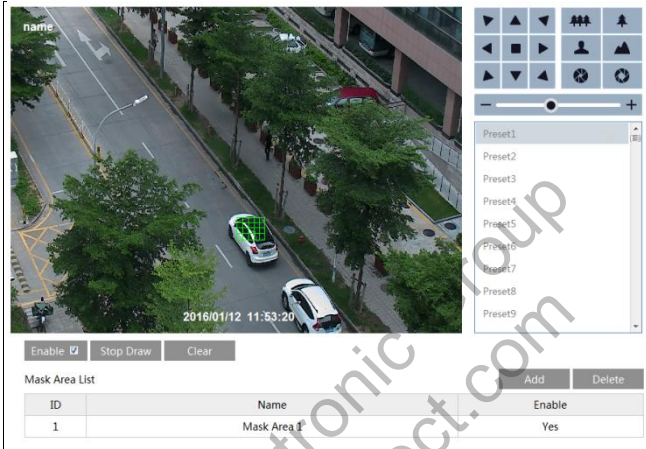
name

2016/01/12 11:53:20

Preset1
Preset2
Preset3
Preset4
Preset5
Preset6
Preset7
Preset8
Preset9

Enable ☑ Stop Draw Clear

Mask Area List

Add Delete

| ID | Name | Enable |
|---|---|---|
| 1 | Mask Area 1 | Yes |